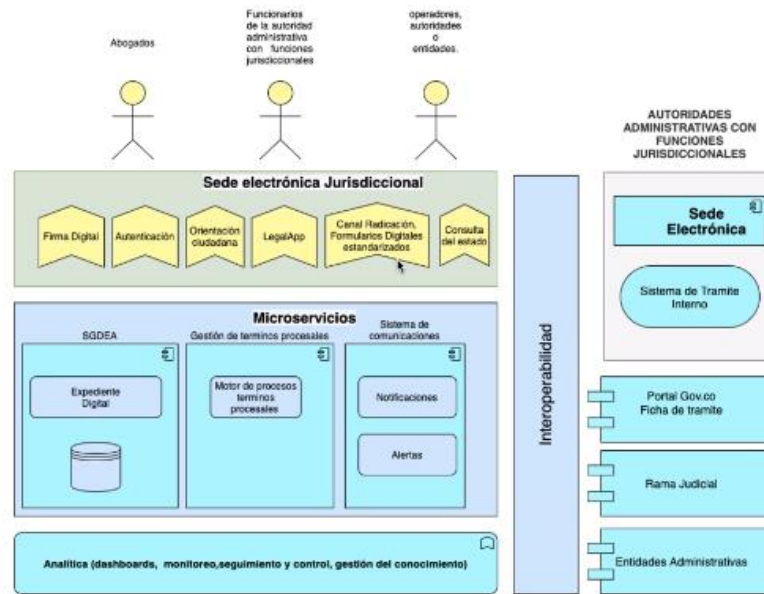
Abogados

Funcionarios de la autoridad administrativa con funciones jurisdiccionales

operadores, autoridades o entidades.

AUTORIDADES ADMINISTRATIVAS CON FUNCIONES JURISDICCIONALES

Sede electrónica Jurisdiccional

Firma Digital

Autenticación

Orientación ciudadana

LegalApp

Canal Radicación, Formularios Digitales estandarizados

Consulta del estado

Sede Electrónica

Sistema de Tramite Interno

Interoperabilidad

Microservicios

SGDEA

Gestión de terminos procesales

Sistema de comunicaciones

Expediente Digital

Motor de procesos terminos procesales

Notificaciones

Alertas

Portal Gov.co Ficha de tramite

Rama Judicial

Analitica (dashboards, monitoreo,seguimiento y control, gestión del conocimiento)

Entidades Administrativas